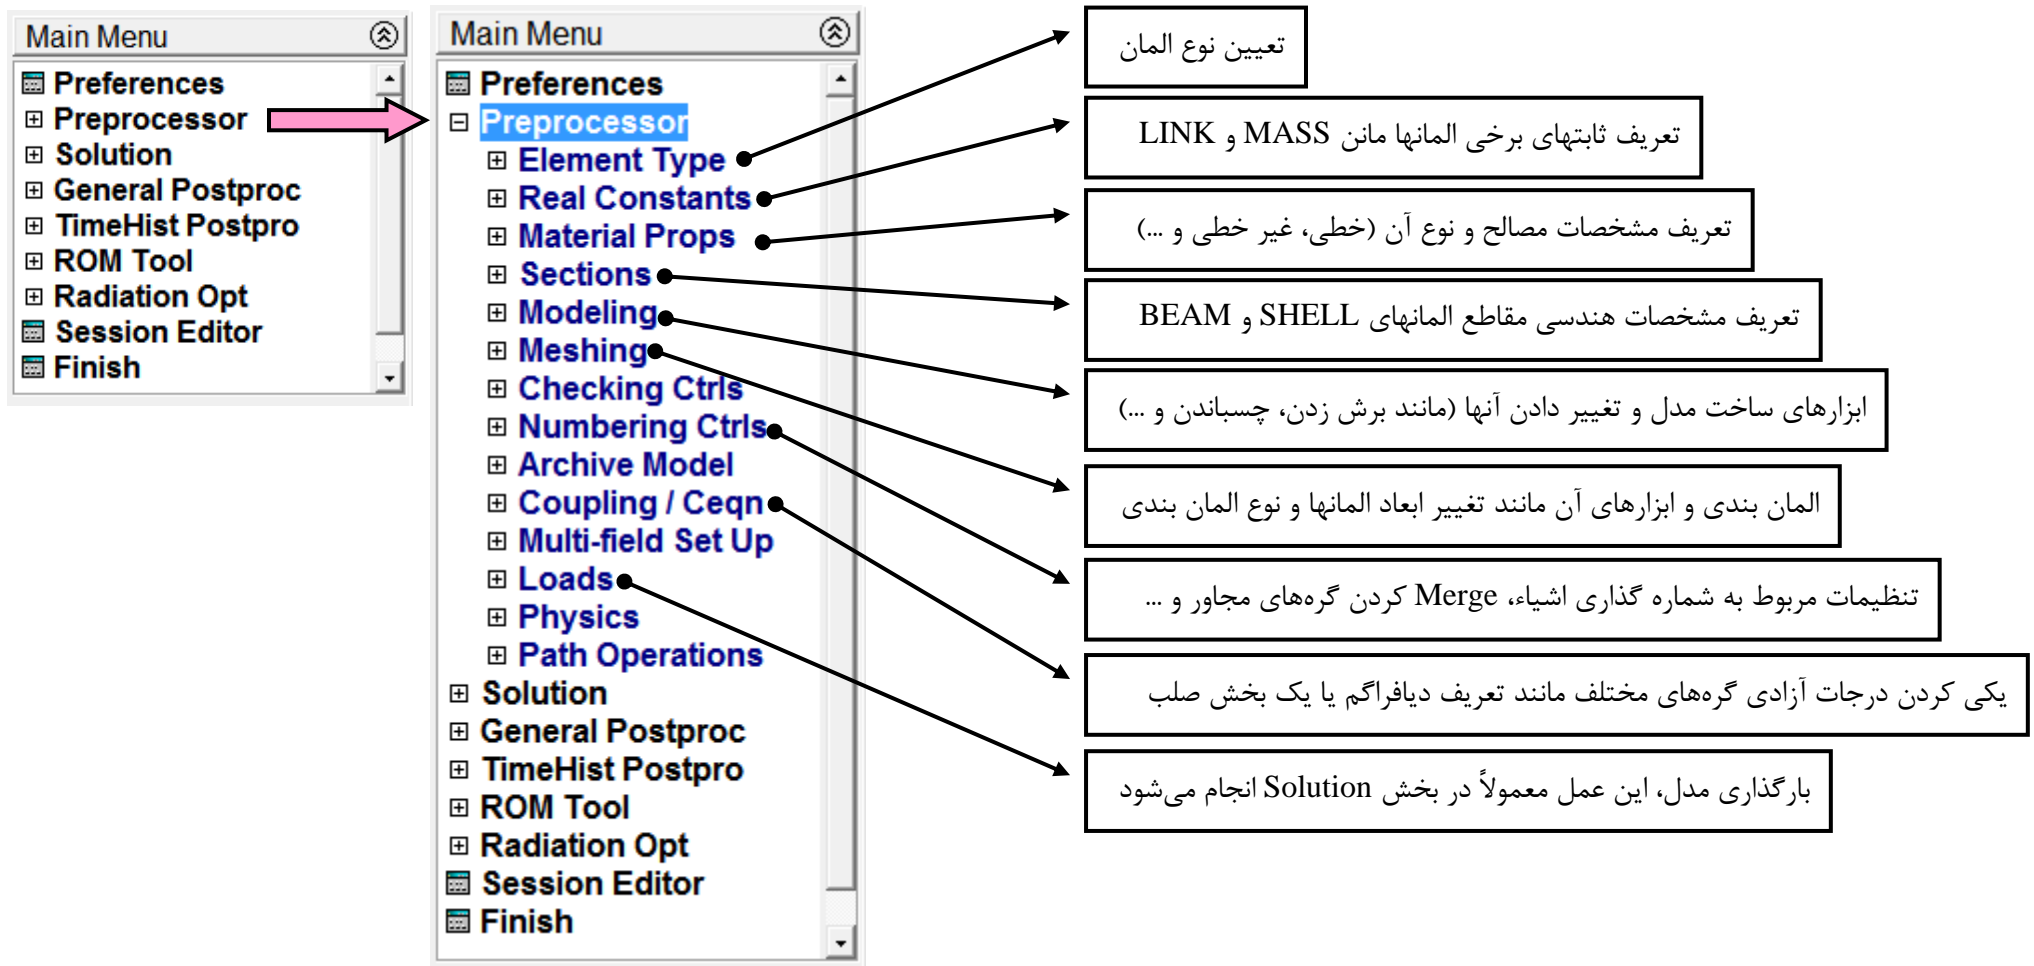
Main Menu
Preferences
Preprocessor
Solution
General Postproc
TimeHist Postpro
ROM Tool
Radiation Opt
Session Editor
Finish

Main Menu
Preferences
Preprocessor
Element Type
Real Constants
Material Props
Sections
Modeling
Meshing
Checking Ctrls
Numbering Ctrls
Archive Model
Coupling / Ceqn
Multi-field Set Up
Loads
Physics
Path Operations
Solution
General Postproc
TimeHist Postpro
ROM Tool
Radiation Opt
Session Editor
Finish

تعیین نوع المان

تعریف ثابتهای برخی المانها مانن MASS و LINK

تعریف مشخصات مصالح و نوع آن (خطی، غیر خطی و ...)

تعریف مشخصات هندسی مقاطع المانهای SHELL و BEAM

ابزارهای ساخت مدل و تغییر دادن آنها (مانند برش زدن، چسباندن و ...)

المان بندی و ابزارهای آن مانند تغییر ابعاد المانها و نوع المان بندی

تنظیمات مربوط به شماره گذاری اشیاء، Merge کردن گره‌های مجاور و ...

یکی کردن درجات آزادی گره‌های مختلف مانند تعریف دیافراگم یا یک بخش صلب

بارگذاری مدل، این عمل معمولاً در بخش Solution انجام می‌شود